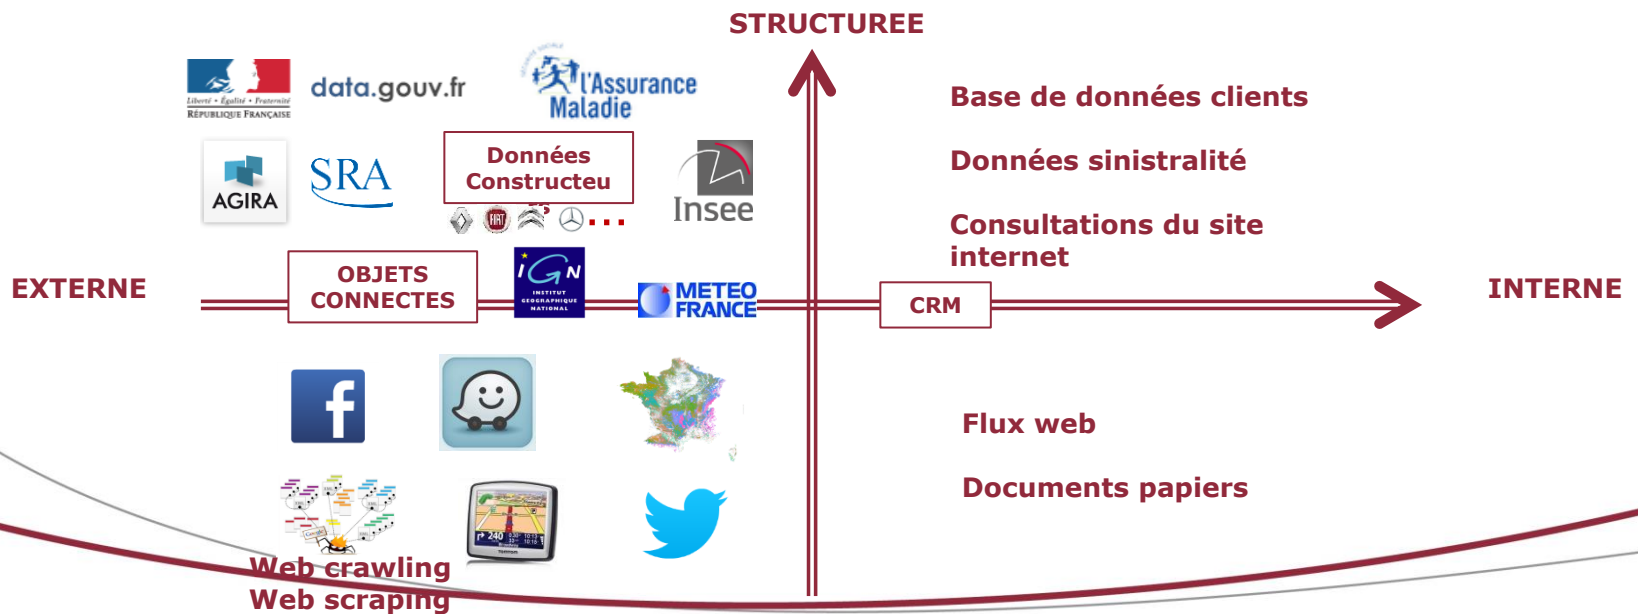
STRUCTUREE

Liberté • Égalité • Fraternité
RÉPUBLIQUE FRANÇAISE

data.gouv.fr

l'Assurance Maladie

Base de données clients

Données sinistralité

Consultations du site internet

AGIRA

SRA

Données Constructeu

Insee

EXTERNE

OBJETS CONNECTES

IGN
INSTITUT GEOGRAPHIQUE NATIONAL

METEO FRANCE

CRM

INTERNE

Flux web

Documents papiers

Web crawling
Web scraping